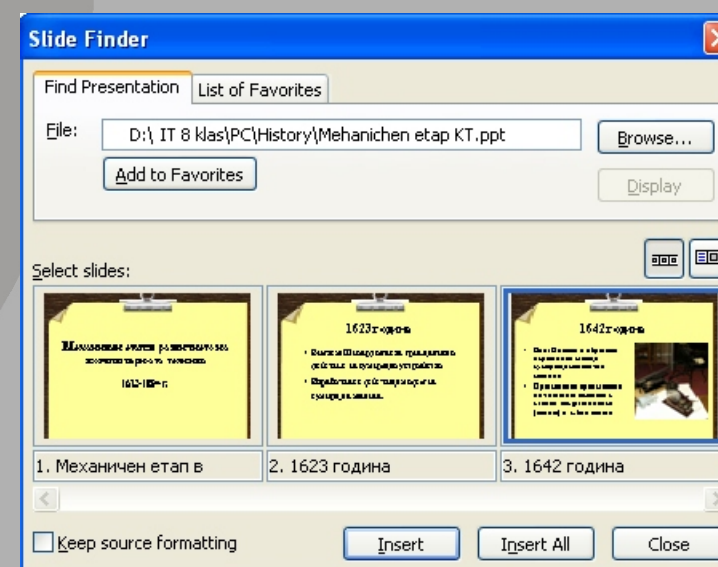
Slide Finder

Find Presentation | List of Favorites

File: D:\ IT 8 klas\PC\History\Mehanichen etap KT.ppt

Browse...

Add to Favorites

Display

Select slides:

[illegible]

1623 година

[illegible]

1642 година

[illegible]

1. Механичен етап в

2. 1623 година

3. 1642 година

Keep source formatting

Insert

Insert All

Close